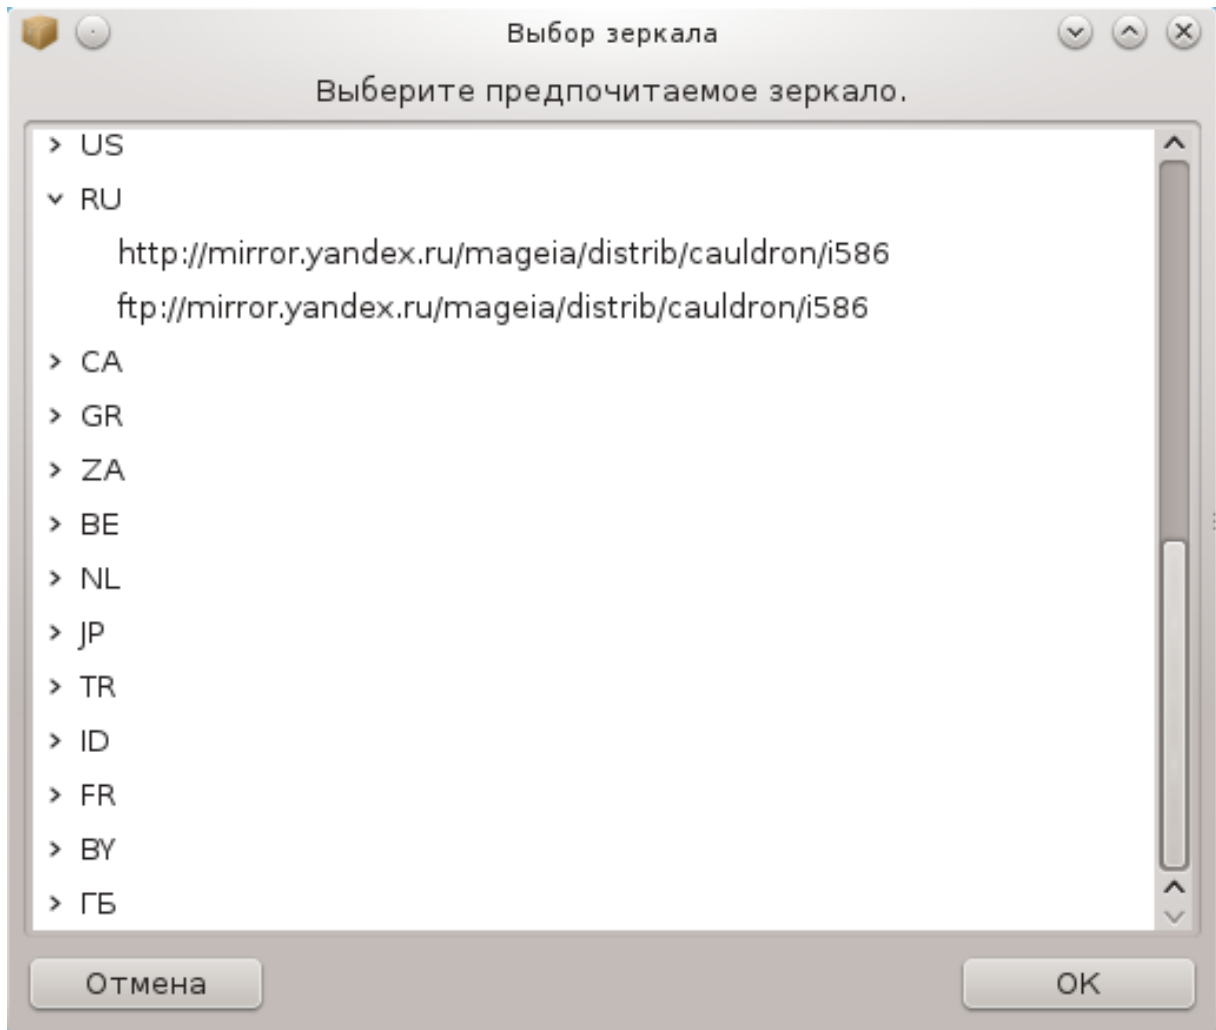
Выбор зеркала

Выберите предпочитаемое зеркало.

US
RU
http://mirror.yandex.ru/mageia/distrib/cauldron/i586
ftp://mirror.yandex.ru/mageia/distrib/cauldron/i586
CA
GR
ZA
BE
NL
JP
TR
ID
FR
BY
ГБ

Отмена
OK